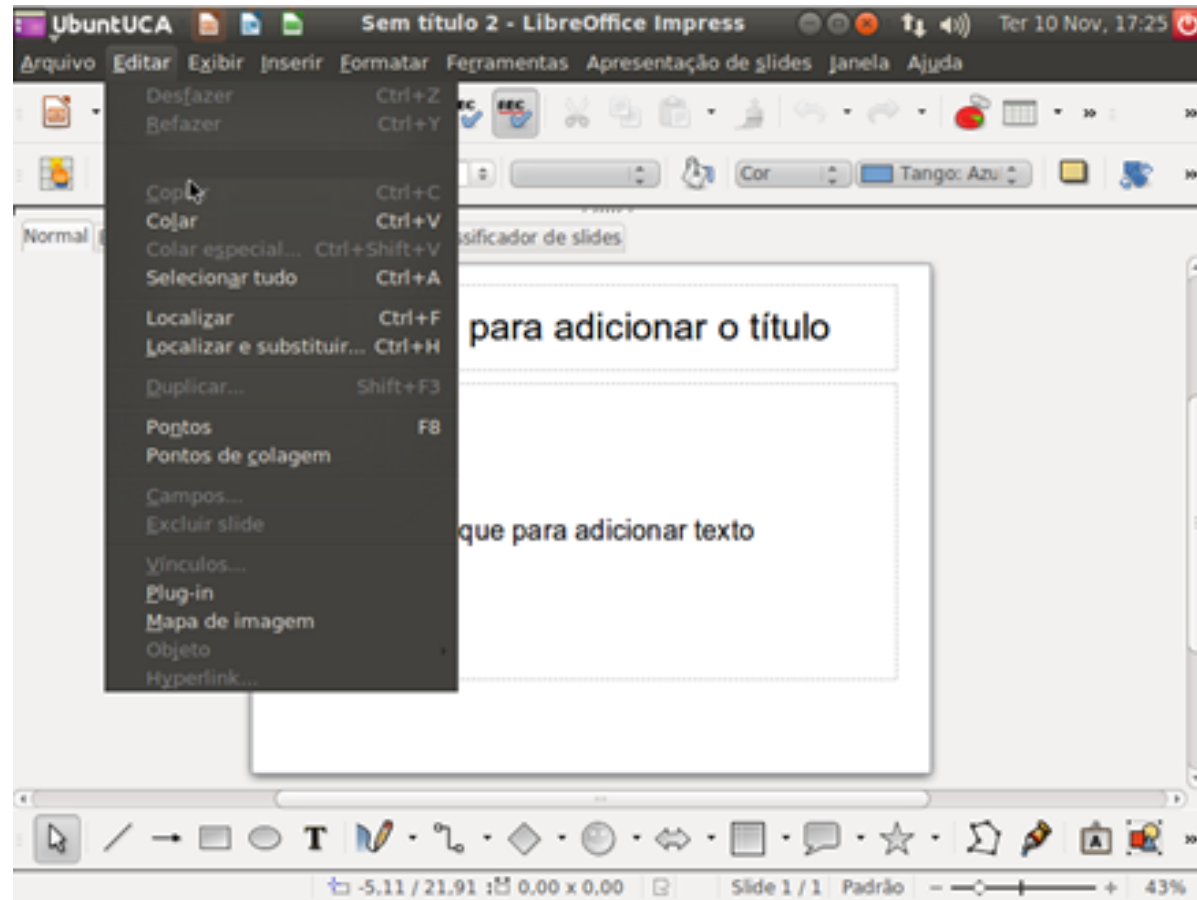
UbuntUCA Sem título 2 - LibreOffice Impress Ter 10 Nov, 17:25

Arquivo Editar Exibir Inserir Formatar Ferramentas Apresentação de slides Janela Ajuda

Desfazer Ctrl+Z
Refazer Ctrl+Y

Copiar Ctrl+C
Colar Ctrl+V
Colar especial... Ctrl+Shift+V
Selecionar tudo Ctrl+A

Localizar Ctrl+F
Localizar e substituir... Ctrl+H

Duplicar... Shift+F3

Pontos F8
Pontos de colagem

Campos...
Excluir slide

Vínculos...
Plug-in
Mapa de imagem
Objeto
Hyperlink...

Cor
Tango: Azu

Normal
ssificador de slides

para adicionar o título

que para adicionar texto

-5,11 / 21,91 0,00 x 0,00 Slide 1 / 1 Padrão 43%